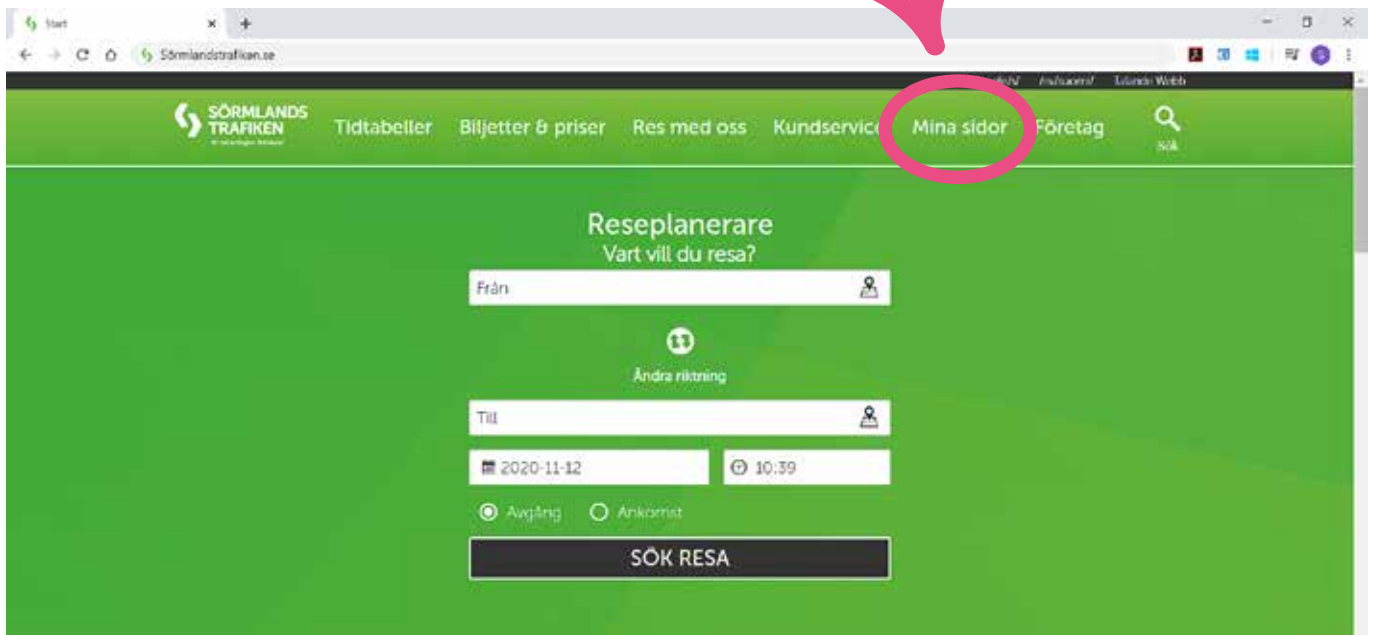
Start
Sörmlandstrafiken.se
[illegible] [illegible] Talande Webb
SÖRMLANDS TRAFIKEN
Tidtabeller Biljetter & priser Res med oss Kundservice Mina sidor Företag Sök
Reseplanerare
Vart vill du resa?
Från
Ändra riktning
Till
2020-11-12
10:39
Avgång Ankomst
SÖK RESA